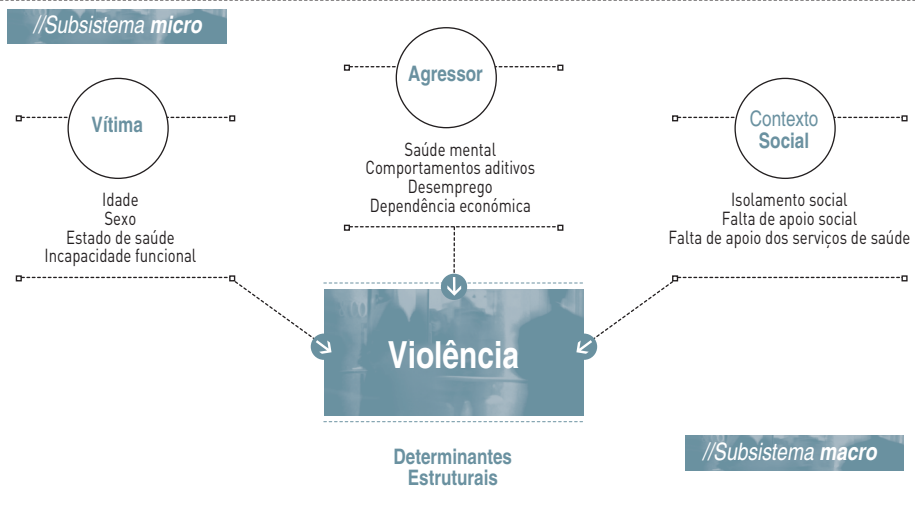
//Subsistema micro

Agressor

Saúde mental
Comportamentos aditivos
Desemprego
Dependência económica

Vítima

Idade
Sexo
Estado de saúde
Incapacidade funcional

Contexto Social

Isolamento social
Falta de apoio social
Falta de apoio dos serviços de saúde

Violência

Determinantes Estruturais

//Subsistema macro